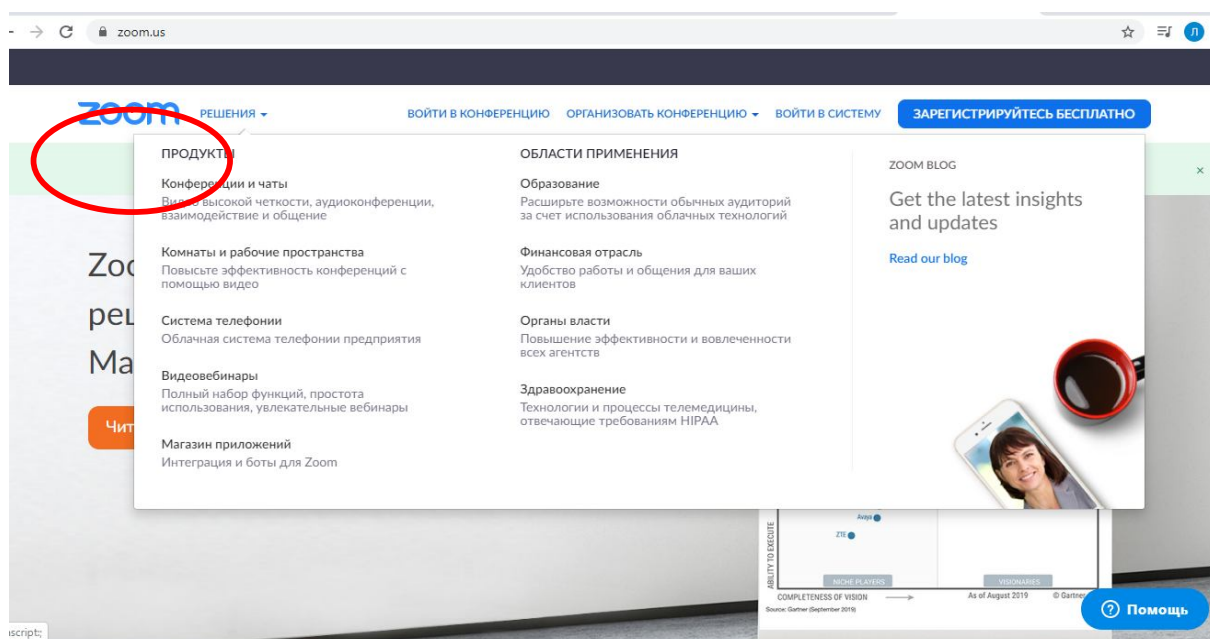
zoom.us

Л

zoom РЕШЕНИЯ

ВОЙТИ В КОНФЕРЕНЦИЮ ОРГАНИЗОВАТЬ КОНФЕРЕНЦИЮ ВОЙТИ В СИСТЕМУ ЗАРЕГИСТРИРУЙТЕСЬ БЕСПЛАТНО

ПРОДУКТЫ

Конференции и чаты
Видео высокой четкости, аудиоконференции, взаимодействие и общение

Комнаты и рабочие пространства
Повысьте эффективность конференций с помощью видео

Система телефонии
Облачная система телефонии предприятия

Видеовебинары
Полный набор функций, простота использования, увлекательные вебинары

Магазин приложений
Интеграция и боты для Zoom

ОБЛАСТИ ПРИМЕНЕНИЯ

Образование
Расширьте возможности обычных аудиторий за счет использования облачных технологий

Финансовая отрасль
Удобство работы и общения для ваших клиентов

Органы власти
Повышение эффективности и вовлеченности всех агентств

Здравоохранение
Технологии и процессы телемедицины, отвечающие требованиям HIPAA

ZOOM BLOG

Get the latest insights and updates

Read our blog

×

Zoo
реш
Ма

Чит

Avaya
ZTE
ABILITY TO EXECUTE
NICHE PLAYERS
VISIONARIES
COMPLETENESS OF VISION
As of August 2019
© Gartner
Source: Gartner (September 2019)

Помощь

ascript;